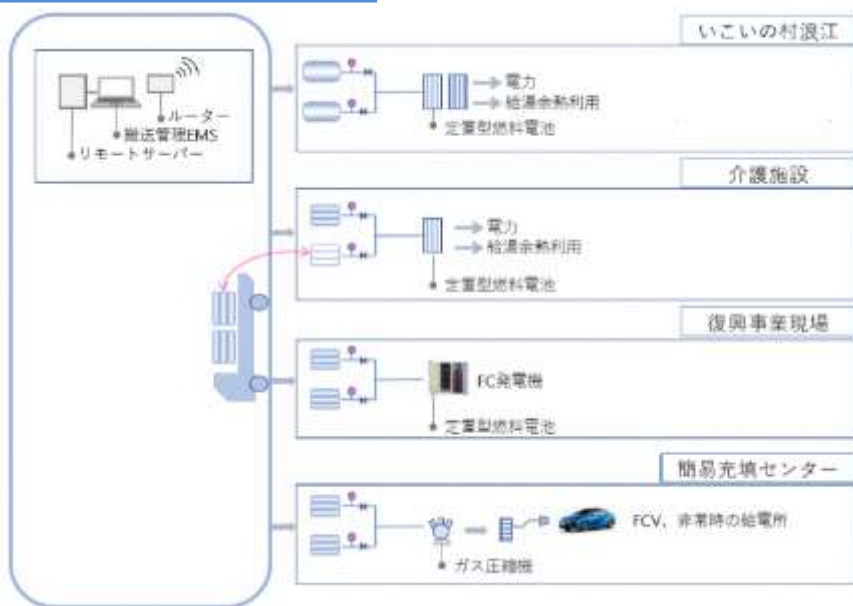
ルーター
搬送管理EMS
リモートサーバー

いこいの村浪江
電力
給湯余熱利用
定置型燃料電池

介護施設
電力
給湯余熱利用
定置型燃料電池

復興事業現場
FC発電機
定置型燃料電池

簡易充填センター
FCV、非常時の給電所
ガス圧縮機